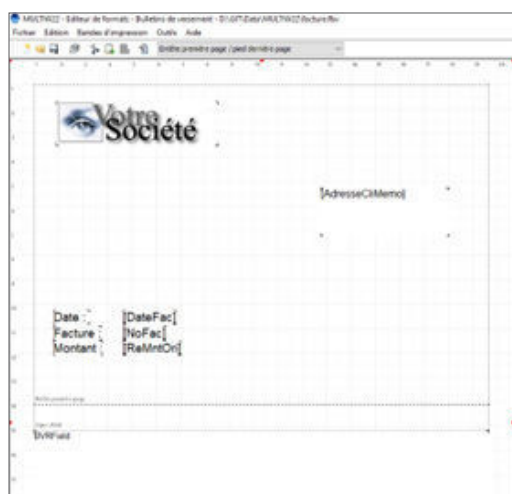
MULTIW22 - Editeur de formats - Bulletins de versement - D:\GPI\Data\MULTIW22\facture.fbv
Fichier Edition Bandes d'impression Outils Aide
Entête première page / pied de n-ième page

Votre Société

[AdresseCliMemo]

Date : [DateFac]
Facture : [NoFac]
Montant : [ReMntOri]

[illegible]

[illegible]
[BVRField]